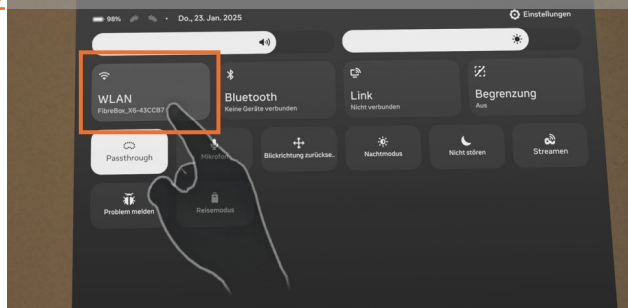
98% · Do., 23. Jan. 2025

Einstellungen

WLAN
FibreBox_X6-43CCB7

Bluetooth
Keine Geräte verbunden

Link
Nicht verbunden

Begrenzung
Aus

Passthrough

Mikrofon

Blickrichtung zurückse..

Nachtmodus

Nicht stören

Streamen

Problem melden

Reisemodus